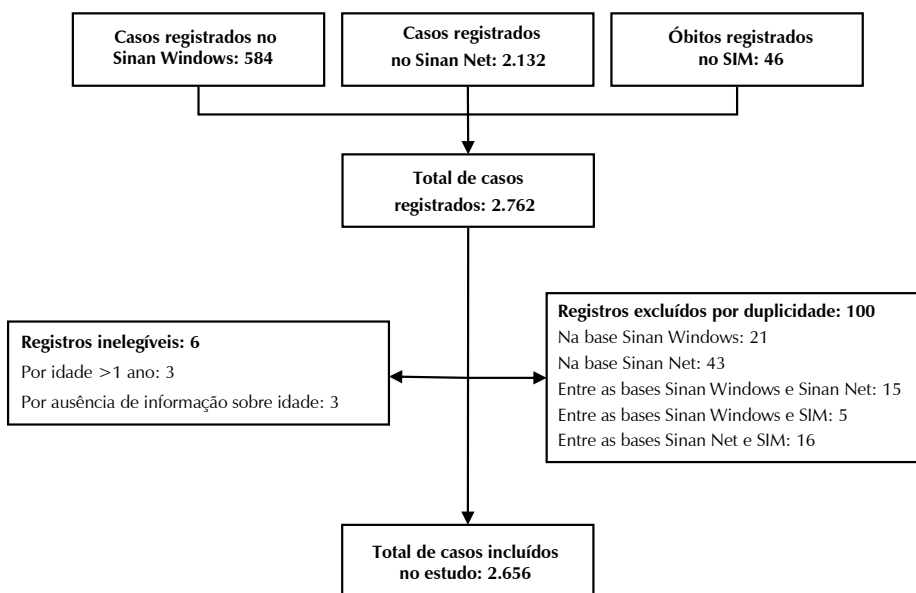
Casos registrados no Sinan Windows: 584

Casos registrados no Sinan Net: 2.132

Óbitos registrados no SIM: 46

Total de casos registrados: 2.762

Registros inelegíveis: 6
Por idade >1 ano: 3
Por ausência de informação sobre idade: 3

Registros excluídos por duplicidade: 100
Na base Sinan Windows: 21
Na base Sinan Net: 43
Entre as bases Sinan Windows e Sinan Net: 15
Entre as bases Sinan Windows e SIM: 5
Entre as bases Sinan Net e SIM: 16

Total de casos incluídos no estudo: 2.656